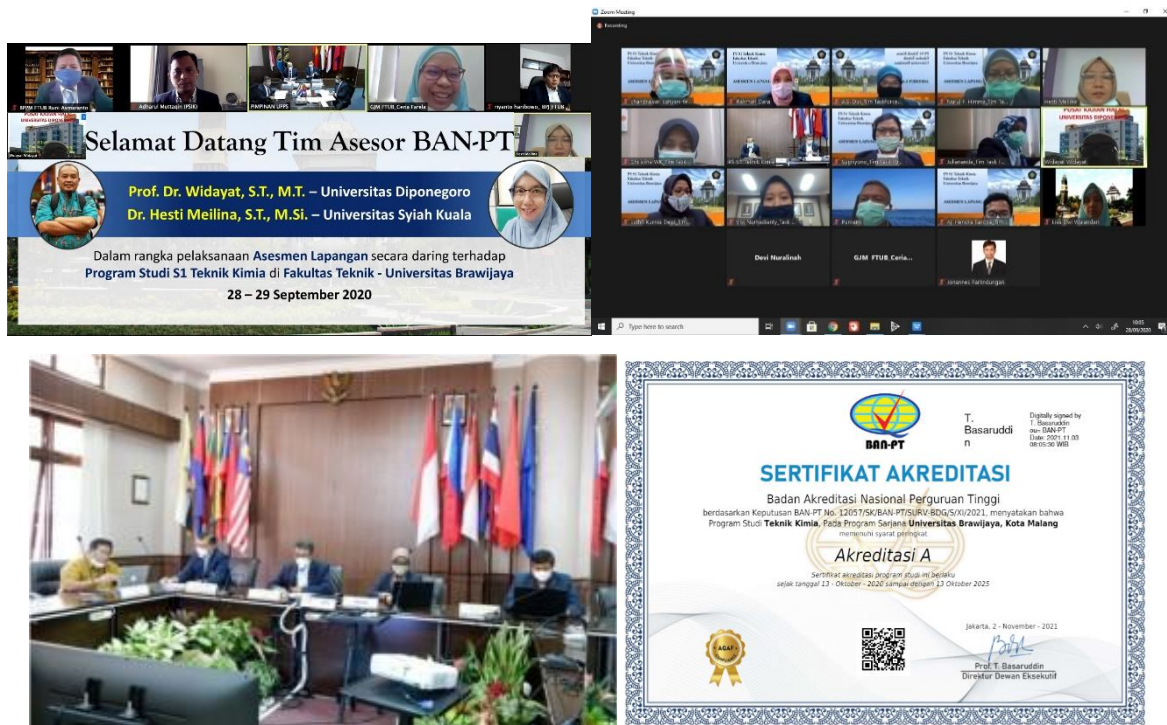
BPJM FTUB Ratu Alamanda

Adhorul Multaqin (PSIK)

PIMPINAN UPPS

GJM FTUB_Ceria Farela

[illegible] hariboweo_BPJ FTUB

PUSAT KAJIAN HALAL UNIVERSITAS DIPONEGORO

Widayat

Selamat Datang Tim Asesor BAN-PT

Prof. Dr. Widayat, S.T., M.T. – Universitas Diponegoro

Dr. Hesti Meilina, S.T., M.Si. – Universitas Syiah Kuala

Dalam rangka pelaksanaan Asesmen Lapangan secara daring terhadap Program Studi S1 Teknik Kimia di Fakultas Teknik - Universitas Brawijaya

28 – 29 September 2020

Zoom Meeting

Recording

ASESMEN LAPANGAN

Devi Nuralinah

GJM_FTUB_Ceria

Johannes Parlindungan

Type here to search

BAN-PT

T. Basaruddin

Digitally signed by T. Basaruddin ou= BAN-PT Date: 2021.11.03 08:05:30 WIB

SERTIFIKAT AKREDITASI

Badan Akreditasi Nasional Perguruan Tinggi

berdasarkan Keputusan BAN-PT No. 12057/SK/BAN-PT/SURV-BDG/S/XI/2021, menyatakan bahwa Program Studi Teknik Kimia, Pada Program Sarjana Universitas Brawijaya, Kota Malang

memenuhi syarat peringkat

Akreditasi A

Sertifikat akreditasi program studi ini berlaku sejak tanggal 13 - Oktober - 2020 sampai dengan 13 Oktober 2025

Jakarta, 2 - November - 2021

Prof. T. Basaruddin
Direktur Dewan Eksekutif